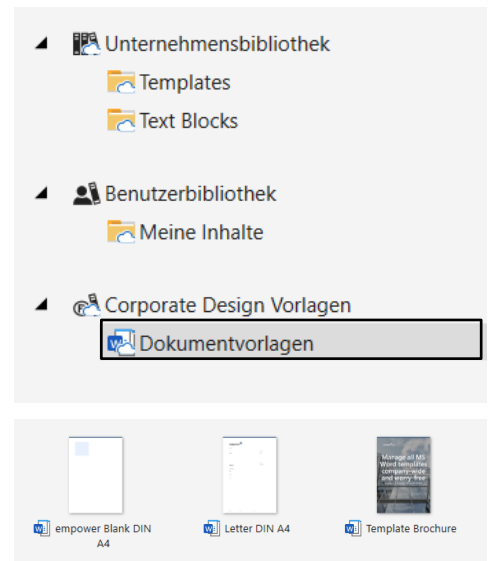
Unternehmensbibliothek
Templates
Text Blocks

Benutzerbibliothek
Meine Inhalte

Corporate Design Vorlagen
Dokumentvorlagen

Manage all MS Word templates company-wide and worry-free

empower Blank DIN A4
Letter DIN A4
Template Brochure